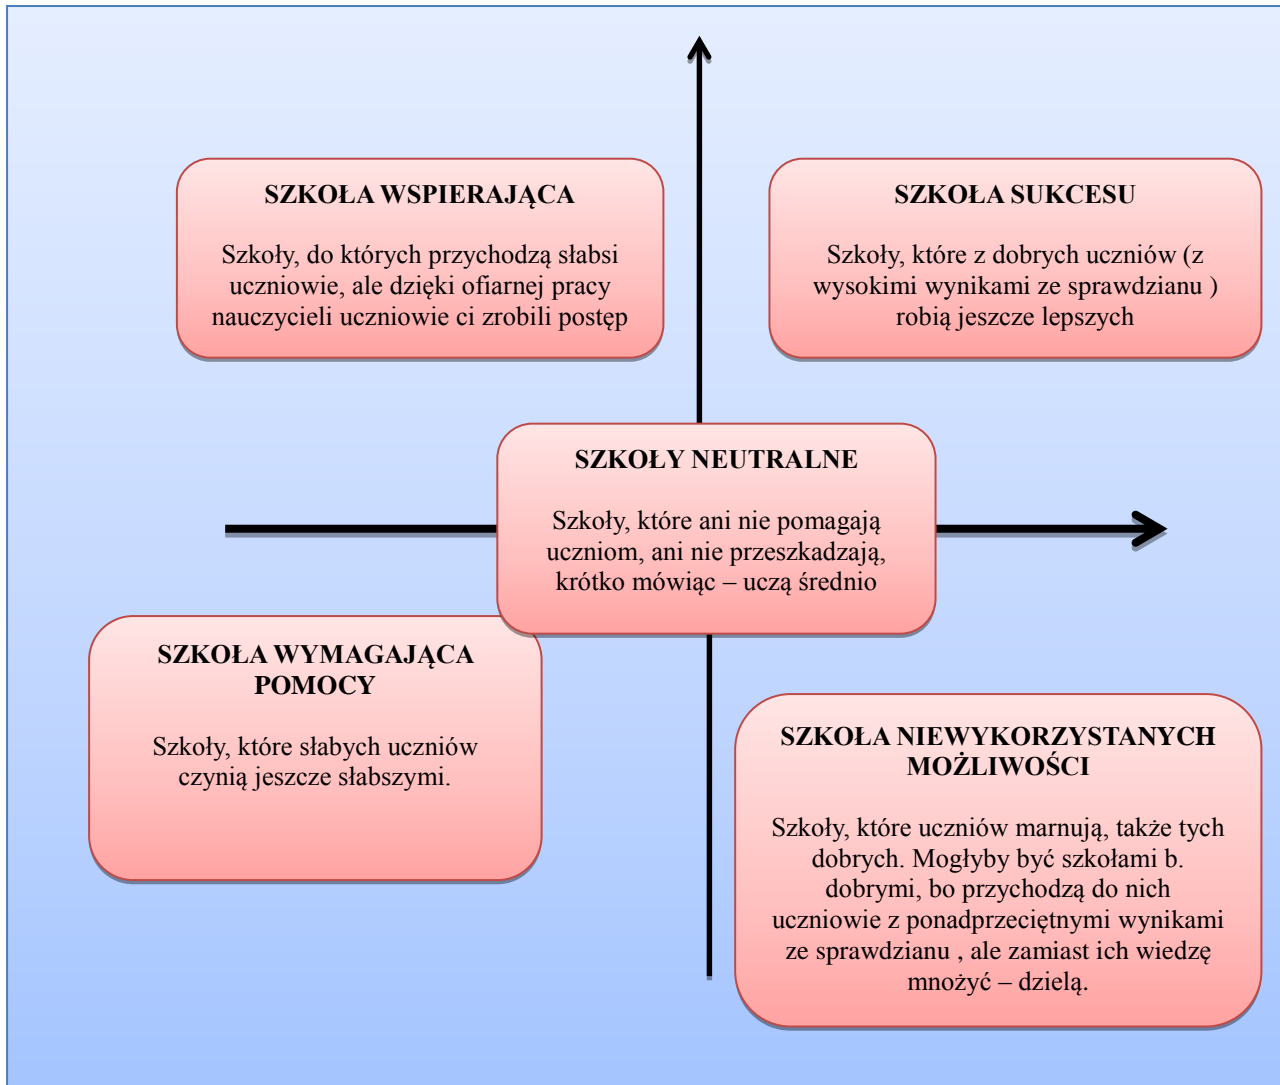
SZKOŁA WSPIERAJĄCA

Szkoły, do których przychodzą słabsi uczniowie, ale dzięki ofiarnej pracy nauczycieli uczniowie ci zrobili postęp

SZKOŁA SUKCESU

Szkoły, które z dobrych uczniów (z wysokimi wynikami ze sprawdzianu ) robią jeszcze lepszych

SZKOŁY NEUTRALNE

Szkoły, które ani nie pomagają uczniom, ani nie przeszkadzają, krótko mówiąc – uczą średnio

SZKOŁA WYMAGAJĄCA POMOCY

Szkoły, które słabych uczniów czynią jeszcze słabszymi.

SZKOŁA NIEWYKORZYSTANYCH MOŻLIWOŚCI

Szkoły, które uczniów marnują, także tych dobrych. Mogłyby być szkołami b. dobrymi, bo przychodzą do nich uczniowie z ponadprzeciętnymi wynikami ze sprawdzianu , ale zamiast ich wiedzę mnożyć – dzielą.